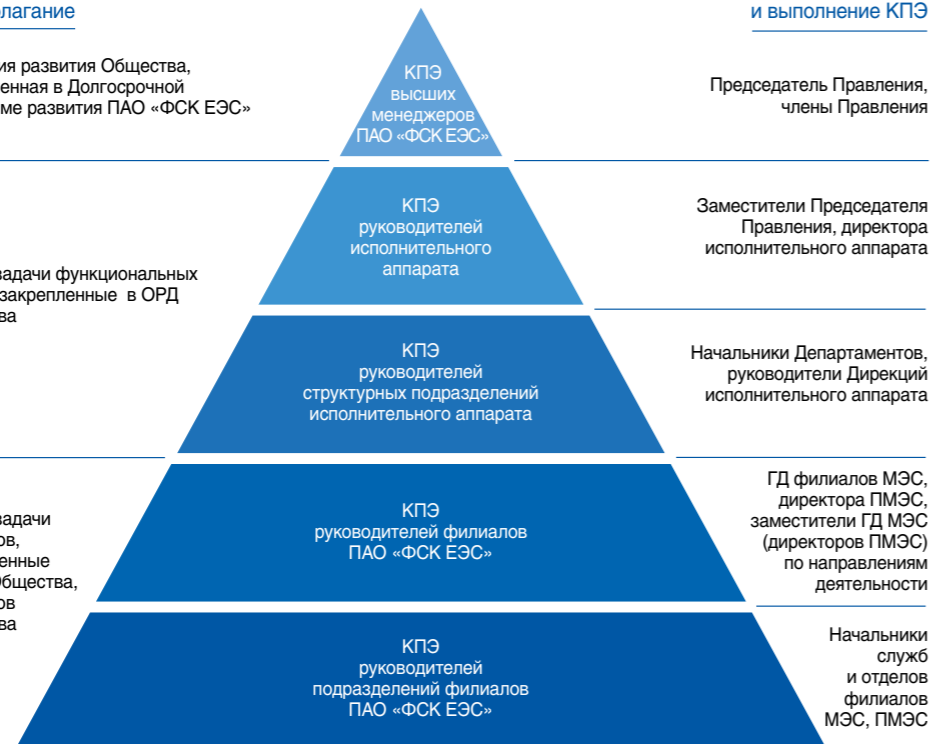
лагание

и выполнение КПЭ

ия развития Общества, енная в Долгосрочной ме развития ПАО «ФСК ЕЭС»

КПЭ высших менеджеров ПАО «ФСК ЕЭС»

Председатель Правления, члены Правления

задачи функциональных закрепленные в ОРД ва

КПЭ руководителей исполнительного аппарата

Заместители Председателя Правления, директора исполнительного аппарата

КПЭ руководителей структурных подразделений исполнительного аппарата

Начальники Департаментов, руководители Дирекций исполнительного аппарата

задачи ов, енные Общества, ов ва

КПЭ руководителей филиалов ПАО «ФСК ЕЭС»

ГД филиалов МЭС, директора ПМЭС, заместители ГД МЭС (директоров ПМЭС) по направлениям деятельности

КПЭ руководителей подразделений филиалов ПАО «ФСК ЕЭС»

Начальники служб и отделов филиалов МЭС, ПМЭС